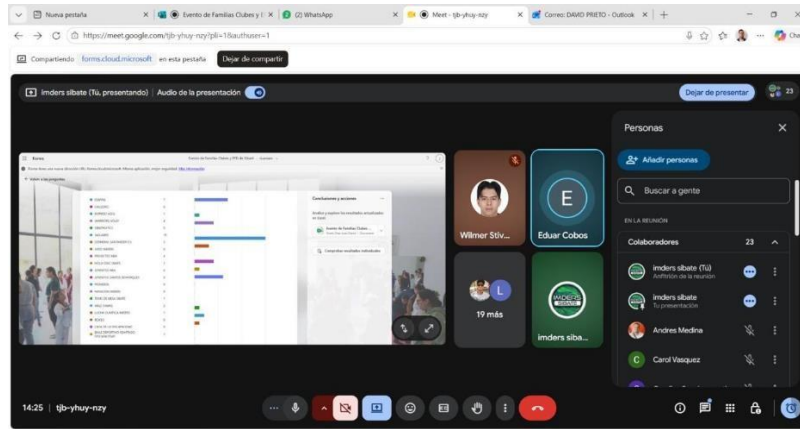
Nueva pestaña
Evento de Familias Clubes y
(2) WhatsApp
Meet - tjb-yhuy-nzy
Correo: DAVID PRIETO - Outlook

https://meet.google.com/tjb-yhuy-nzy?pli=1&authuser=1

Compartiendo forms.cloud.microsoft en esta pestaña Dejar de compartir

imders sibate (Tú, presentando) Audio de la presentación

Dejar de presentar 23

Personas

Añadir personas

Buscar a gente

EN LA REUNIÓN

Colaboradores 23

imders sibate (Tú)
Anfitrión de la reunión

imders sibate
Tu presentación

Andres Medina

Carol Vasquez

Wilmer Stiv...

Eduar Cobos

19 más

imders siba...

Conclusiones y acciones

Evento de Familias Clubes y...

14:25 | tjb-yhuy-nzy